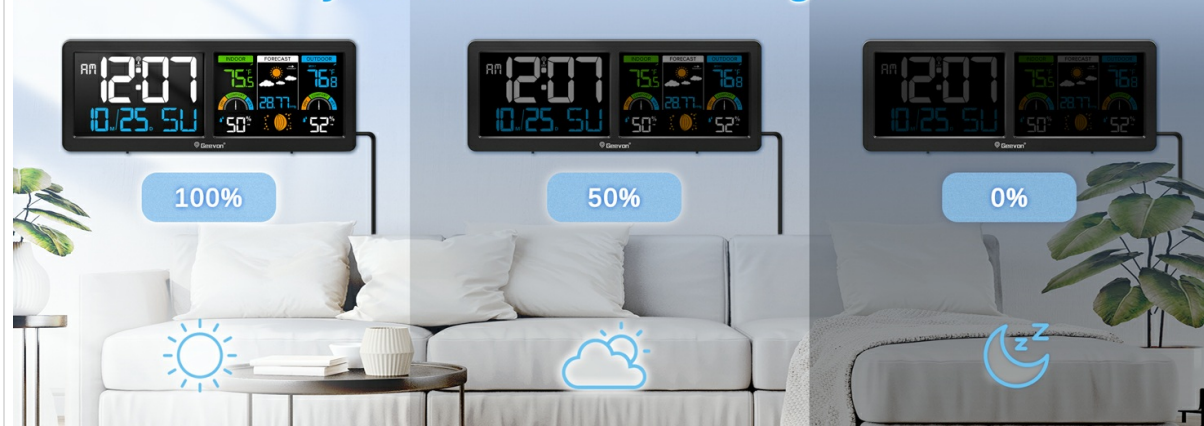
AM 12:07
10/25 SU
INDOOR
FORECAST
OUTDOOR
75.5
76.8
28.77
50%
52%
Geevon

100%

AM 12:07
10/25 SU
INDOOR
FORECAST
OUTDOOR
75.5
76.8
28.77
50%
52%
Geevon

50%

12:07
10/25 SU
INDOOR
FORECAST
OUTDOOR
75.5
76.8
50%
52%
Geevon

0%